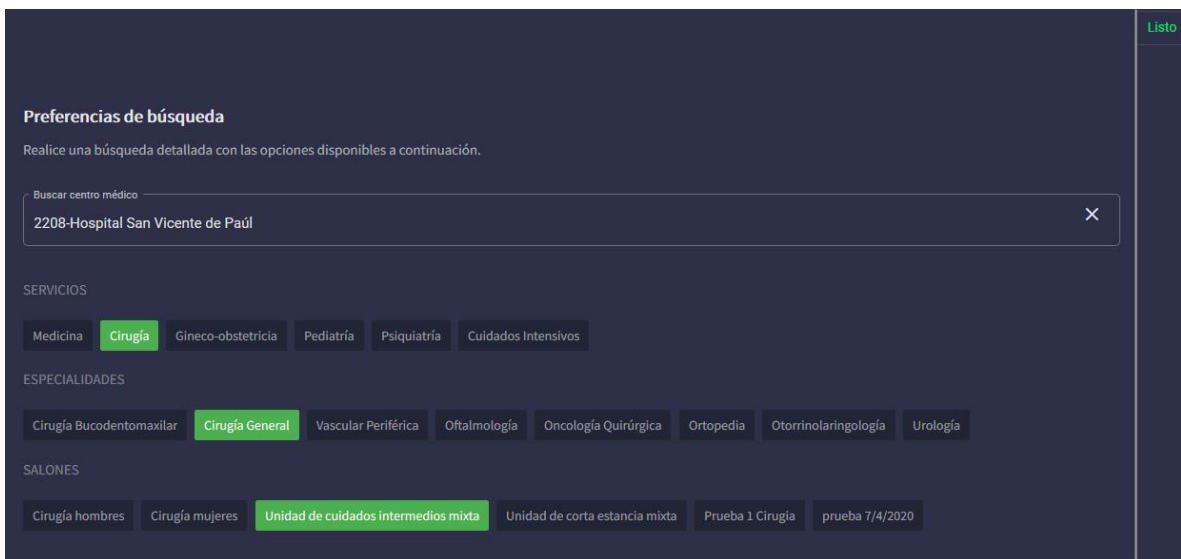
Listo

Preferencias de búsqueda

Realice una búsqueda detallada con las opciones disponibles a continuación.

Buscar centro médico
2208-Hospital San Vicente de Paúl
×

SERVICIOS

Medicina Cirugía Gineco-obstetricia Pediatría Psiquiatría Cuidados Intensivos

ESPECIALIDADES

Cirugía Bucodentomaxilar Cirugía General Vascular Periférica Oftalmología Oncología Quirúrgica Ortopedia Otorrinolaringología Urología

SALONES

Cirugía hombres Cirugía mujeres Unidad de cuidados intermedios mixta Unidad de corta estancia mixta Prueba 1 Cirugia prueba 7/4/2020